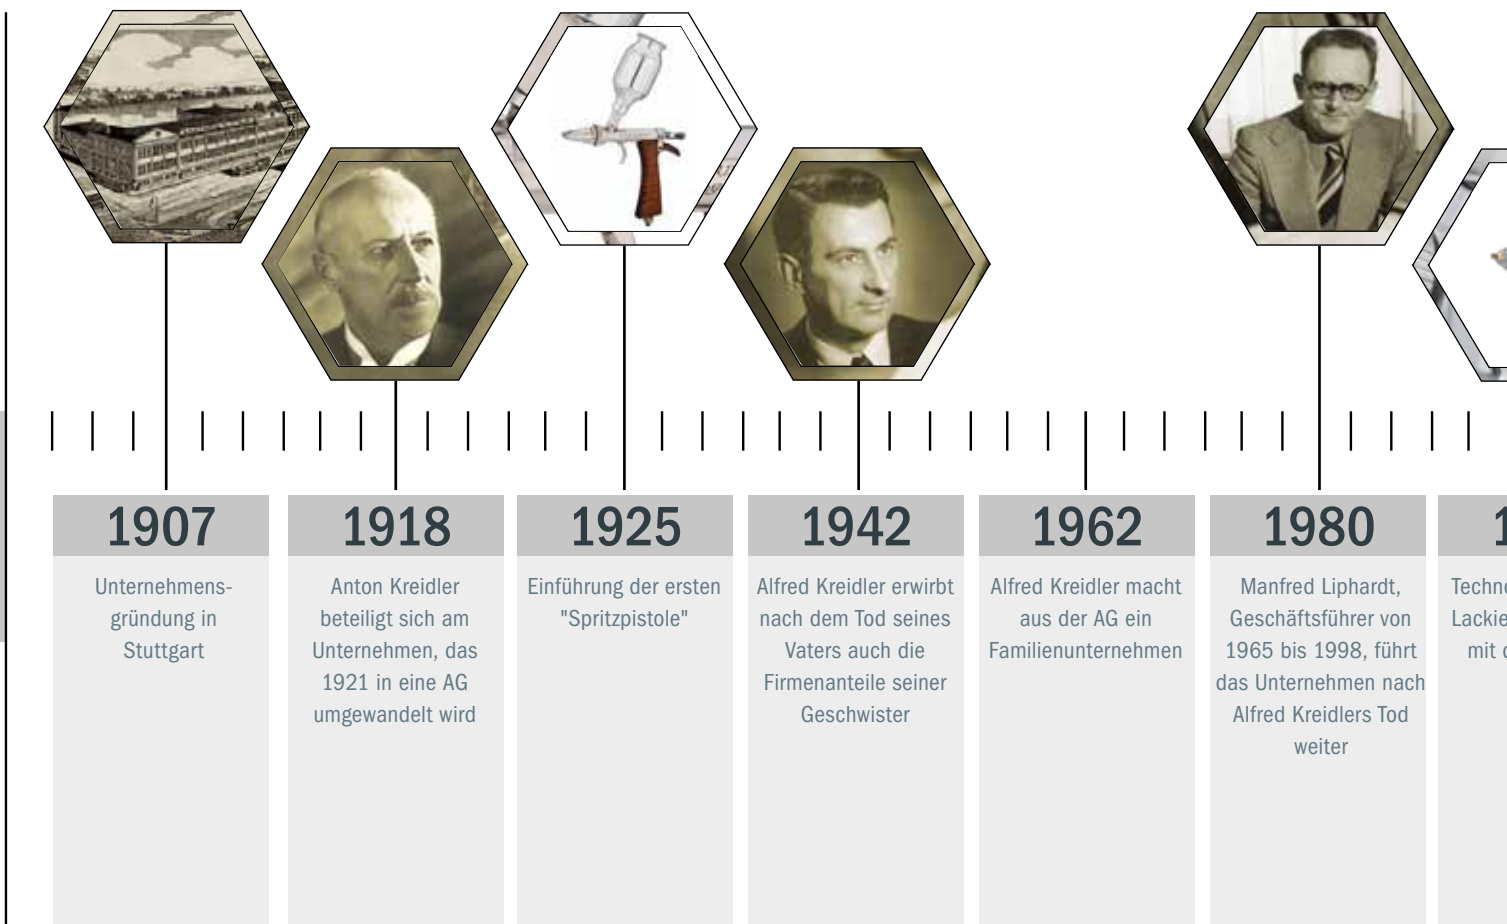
1907

Unternehmensgründung in Stuttgart

1918

Anton Kreidler beteiligt sich am Unternehmen, das 1921 in eine AG umgewandelt wird

1925

Einführung der ersten "Spritzpistole"

1942

Alfred Kreidler erwirbt nach dem Tod seines Vaters auch die Firmenanteile seiner Geschwister

1962

Alfred Kreidler macht aus der AG ein Familienunternehmen

1980

Manfred Liphardt, Geschäftsführer von 1965 bis 1998, führt das Unternehmen nach Alfred Kreidlers Tod weiter

1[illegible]

Techn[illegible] Lackie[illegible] mit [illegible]